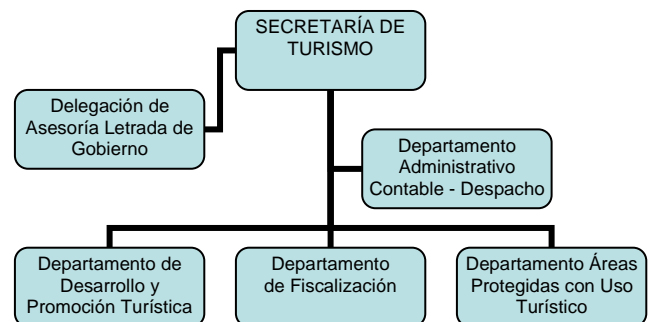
SECRETARÍA DE TURISMO

Delegación de Asesoría Letrada de Gobierno

Departamento Administrativo Contable - Despacho

Departamento de Desarrollo y Promoción Turística

Departamento de Fiscalización

Departamento Áreas Protegidas con Uso Turístico